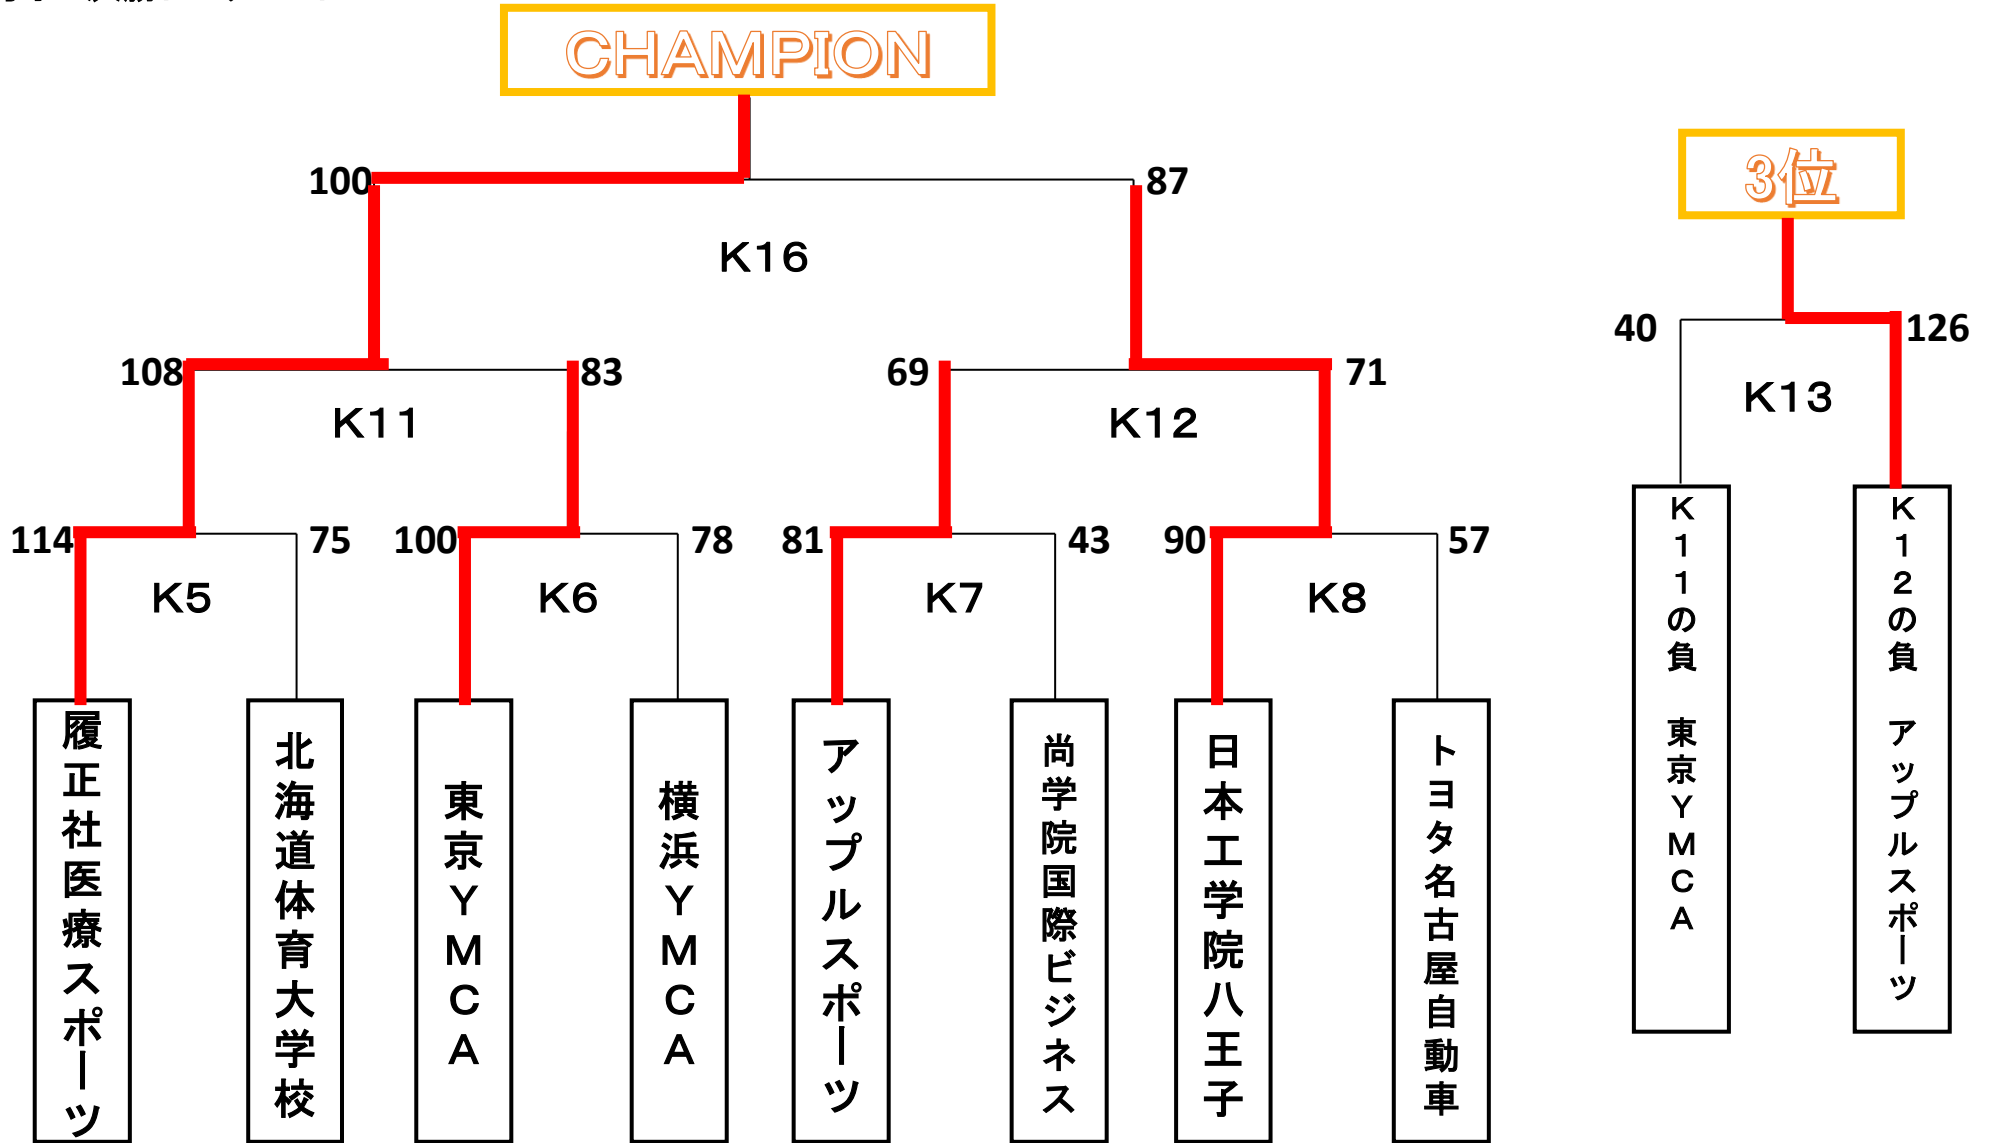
CHAMPION

100
87
K16

108
83
K11

69
71
K12

114
75
K5

100
78
K6

81
43
K7

90
57
K8

履正社医療スポーツ

北海道体育大学校

東京ＹＭＣＡ

横浜ＹＭＣＡ

アップルスポーツ

尚学院国際ビジネス

日本工学院八王子

トヨタ名古屋自動車

3位

40
126
K13

K11の負　東京ＹＭＣＡ

K12の負　アップルスポーツ